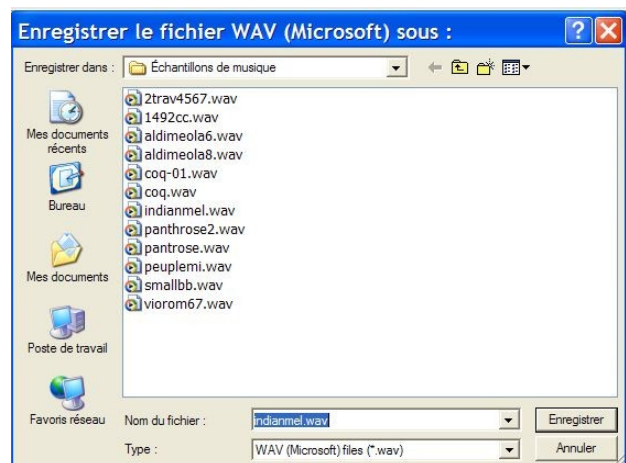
Enregistrer le fichier WAV (Microsoft) sous :

?

Enregistrer dans : Échantillons de musique

Mes documents récents

Bureau

Mes documents

Poste de travail

Favoris réseau

2trav4567.wav
1492cc.wav
aldimeola6.wav
aldimeola8.wav
coq-01.wav
coq.wav
indianmel.wav
panthrose2.wav
pantrose.wav
peuplemi.wav
smallbb.wav
viorom67.wav

Nom du fichier : indianmel.wav

Enregistrer

Type : WAV (Microsoft) files (*.wav)

Annuler